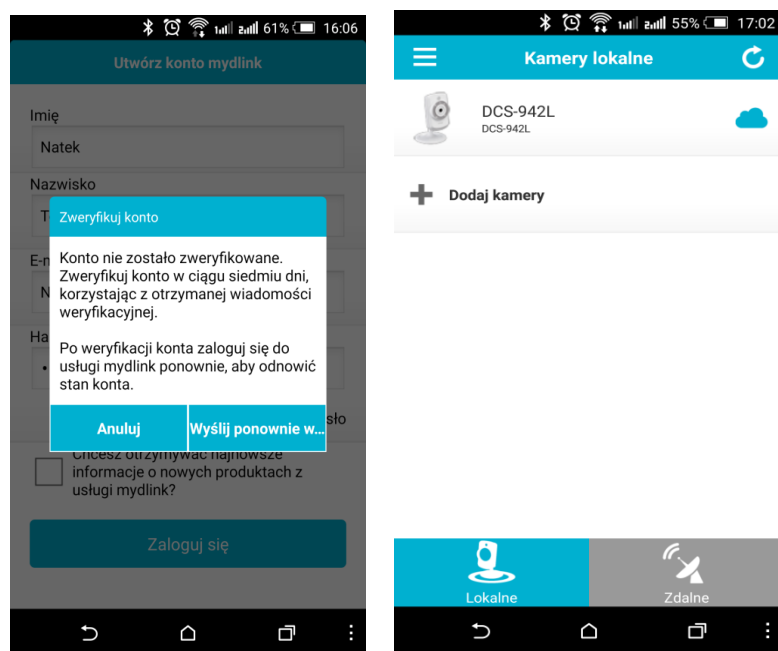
61% 16:06

Utwórz konto mydlink

Imię

Natek

Nazwisko

T

E-m

N

Ha

sło

Zweryfikuj konto

Konto nie zostało zweryfikowane. Zweryfikuj konto w ciągu siedmiu dni, korzystając z otrzymanej wiadomości weryfikacyjnej.

Po weryfikacji konta zaloguj się do usługi mydlink ponownie, aby odnowić stan konta.

Anuluj

Wyślij ponownie w...

Chcesz otrzymywać najnowsze informacje o nowych produktach z usługi mydlink?

Zaloguj się

55% 17:02

Kamery lokalne

DCS-942L
DCS-942L

Dodaj kamery

Lokalne

Zdalne